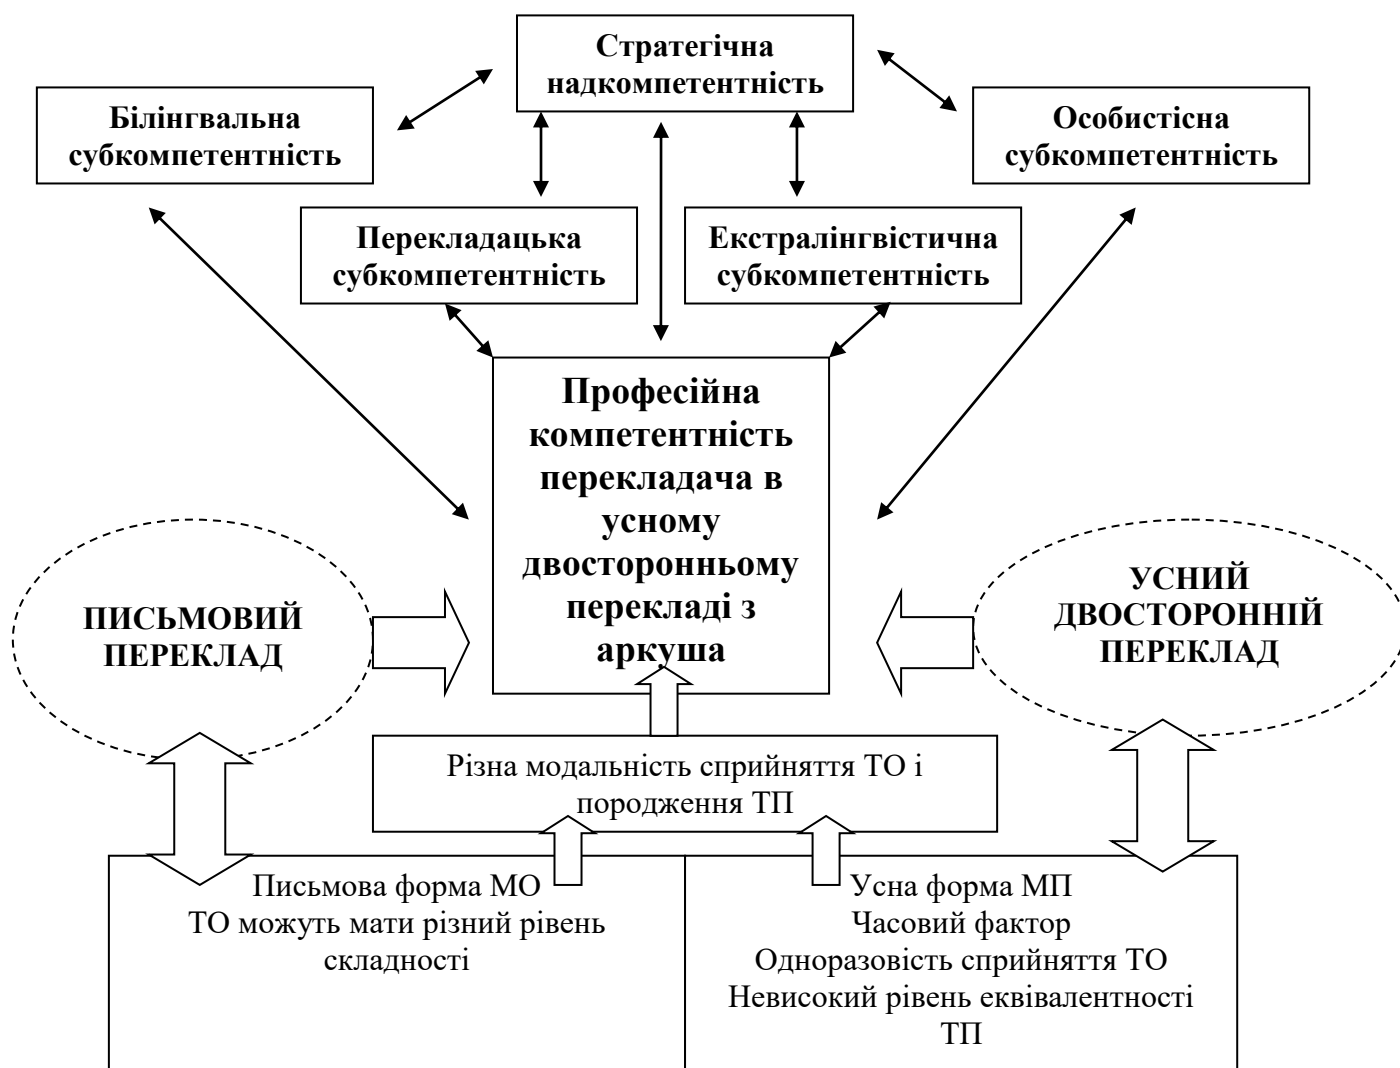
Стратегічна надкомпетентність

Білінгвальна субкомпетентність

Особистісна субкомпетентність

Перекладацька субкомпетентність

Екстралінгвістична субкомпетентність

Професійна компетентність перекладача в усному двосторонньому перекладі з аркуша

ПИСЬМОВИЙ ПЕРЕКЛАД

УСНИЙ ДВОСТОРОННІЙ ПЕРЕКЛАД

Різна модальність сприйняття ТО і породження ТП

Письмова форма МО
ТО можуть мати різний рівень складності

Усна форма МП
Часовий фактор
Одноразовість сприйняття ТО
Невисокий рівень еквівалентності ТП